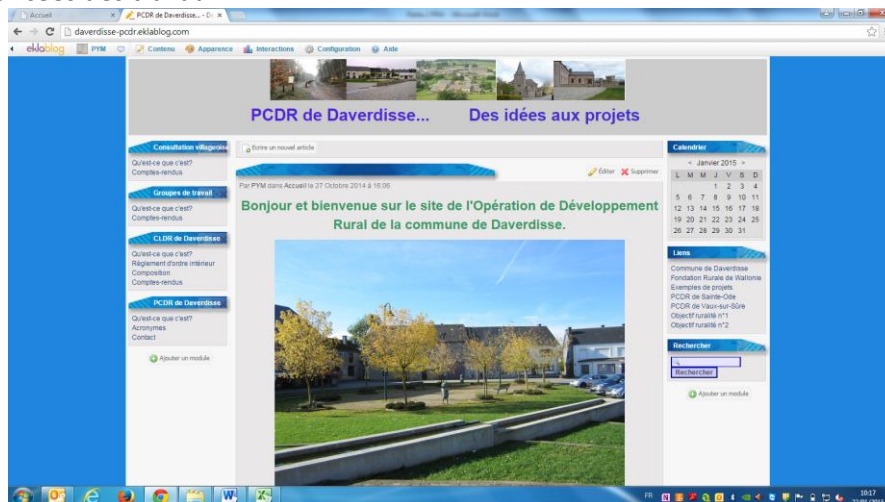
Accueil
PCDR de Daverdisse... - Ec
daverdisse-pcdr.eklablog.com
eklablog PYM Contenu Apparence Interactions Configuration Aide

PCDR de Daverdisse... Des idées aux projets

Consultation villageoise
Qu'est-ce que c'est?
Comptes-rendus

Groupes de travail
Qu'est-ce que c'est?
Comptes-rendus

CLDR de Daverdisse
Qu'est-ce que c'est?
Règlement d'ordre intérieur
Composition
Comptes-rendus

PCDR de Daverdisse
Qu'est-ce que c'est?
Acronymes
Contact

Ajouter un module

Ecrire un nouvel article

Éditer Supprimer

Par PYM dans Accueil le 27 Octobre 2014 à 16:06

Bonjour et bienvenue sur le site de l'Opération de Développement Rural de la commune de Daverdisse.

Calendrier
< Janvier 2015 >
| L | M | M | J | V | S | D |
|---|---|---|---|---|---|---|
| | | | 1 | 2 | 3 | 4 |
| 5 | 6 | 7 | 8 | 9 | 10 | 11 |
| 12 | 13 | 14 | 15 | 16 | 17 | 18 |
| 19 | 20 | 21 | 22 | 23 | 24 | 25 |
| 26 | 27 | 28 | 29 | 30 | 31 | |

Liens
Commune de Daverdisse
Fondation Rurale de Wallonie
Exemples de projets
PCDR de Sainte-Ode
PCDR de Vaux-sur-Sûre
Objectif ruralité n°1
Objectif ruralité n°2

Rechercher
Rechercher

Ajouter un module

FR 10:17